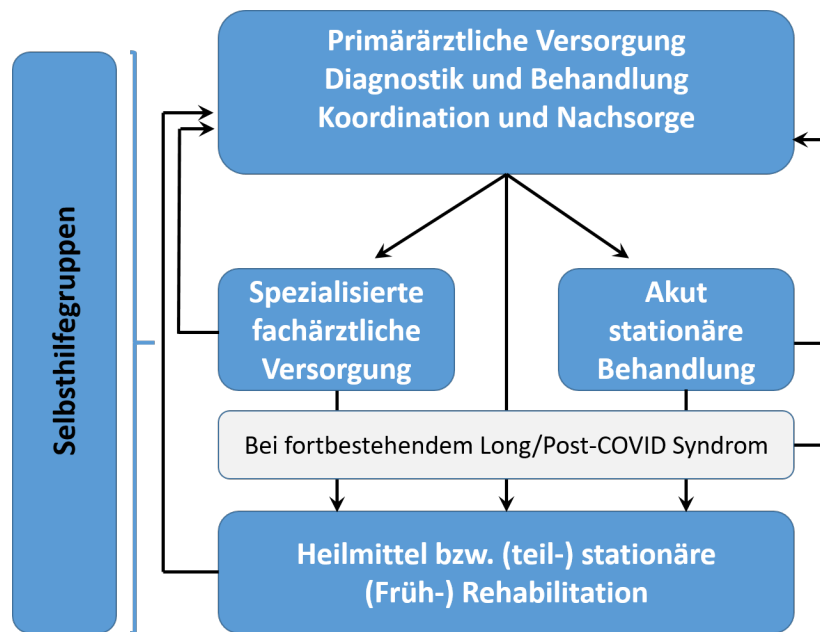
Selbsthilfegruppen

Primärärztliche Versorgung
Diagnostik und Behandlung
Koordination und Nachsorge

Spezialisierte fachärztliche Versorgung

Akut stationäre Behandlung

Bei fortbestehendem Long/Post-COVID Syndrom

Heilmittel bzw. (teil-) stationäre (Früh-) Rehabilitation